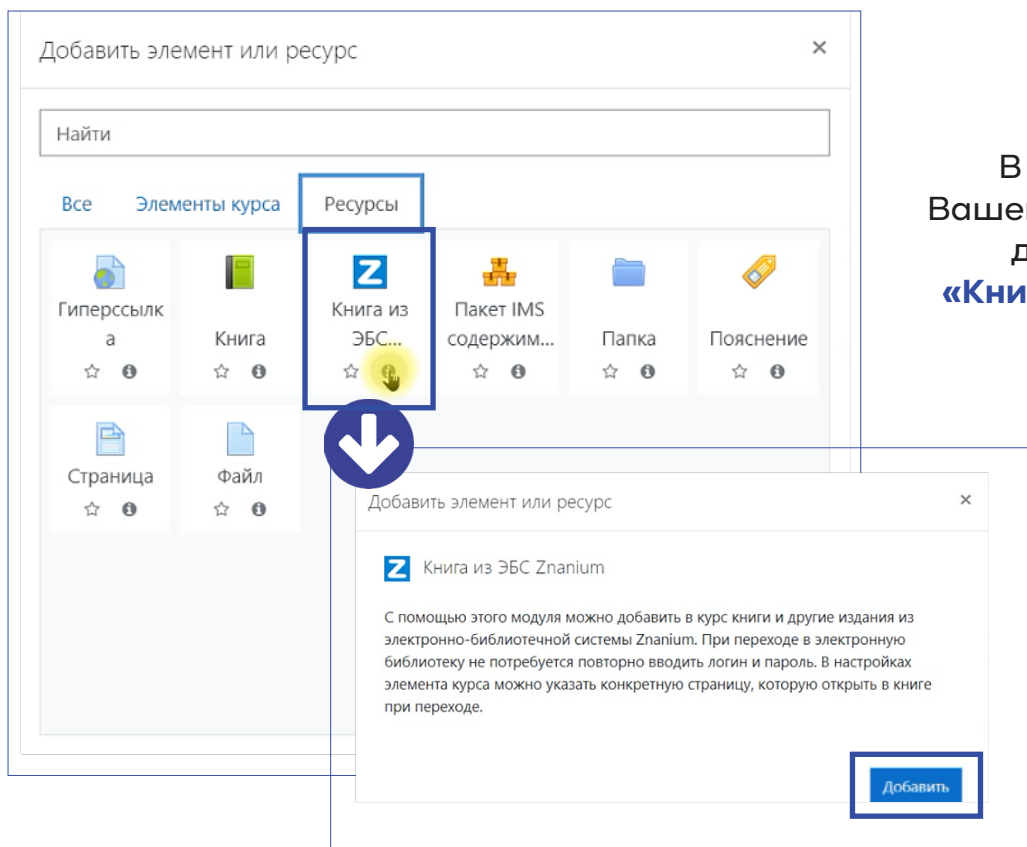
Добавить элемент или ресурс ×

Найти

Все Элементы курса Ресурсы

Гиперссылка

Книга

Книга из ЭБС...

Пакет IMS содержим...

Папка

Пояснение

Страница

Файл

В
Ваше
д
«Кни

Добавить элемент или ресурс ×

Книга из ЭБС Znanium

С помощью этого модуля можно добавить в курс книги и другие издания из электронно-библиотечной системы Znanium. При переходе в электронную библиотеку не потребуется повторно вводить логин и пароль. В настройках элемента курса можно указать конкретную страницу, которую открыть в книге при переходе.

Добавить